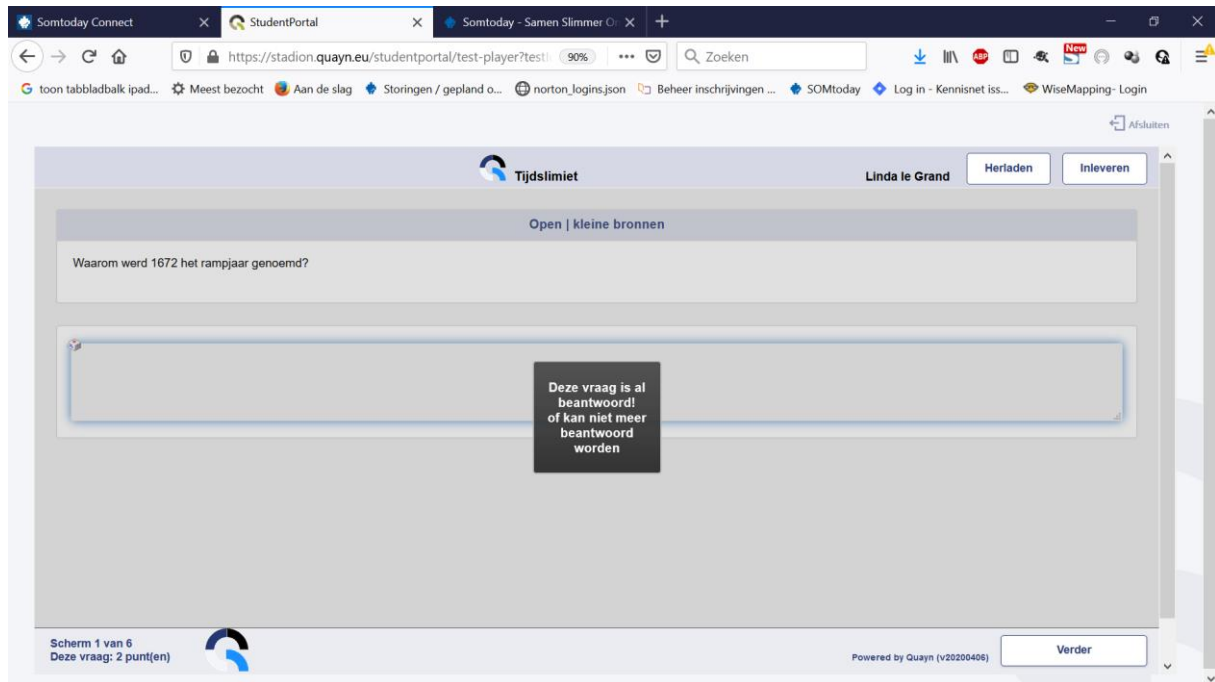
Somtoday Connect
StudentPortal
Somtoday - Samen Slimmer On

https://stadion.quayn.eu/studentportal/test-player?testI
90%
Zoeken

toon tabbladbalk ipad...
Meest bezocht
Aan de slag
Storingen / gepland o...
norton_logins.json
Beheer inschrijvingen ...
SOMtoday
Log in - Kennisnet iss...
WiseMapping- Login

Afsluiten

Tijdslimiet
Linda le Grand
Herladen
Inleveren

Open | kleine bronnen

Waarom werd 1672 het rampjaar genoemd?

Deze vraag is al beantwoord! of kan niet meer beantwoord worden

Scherm 1 van 6
Deze vraag: 2 punt(en)

Powered by Quayn (v20200406)
Verder